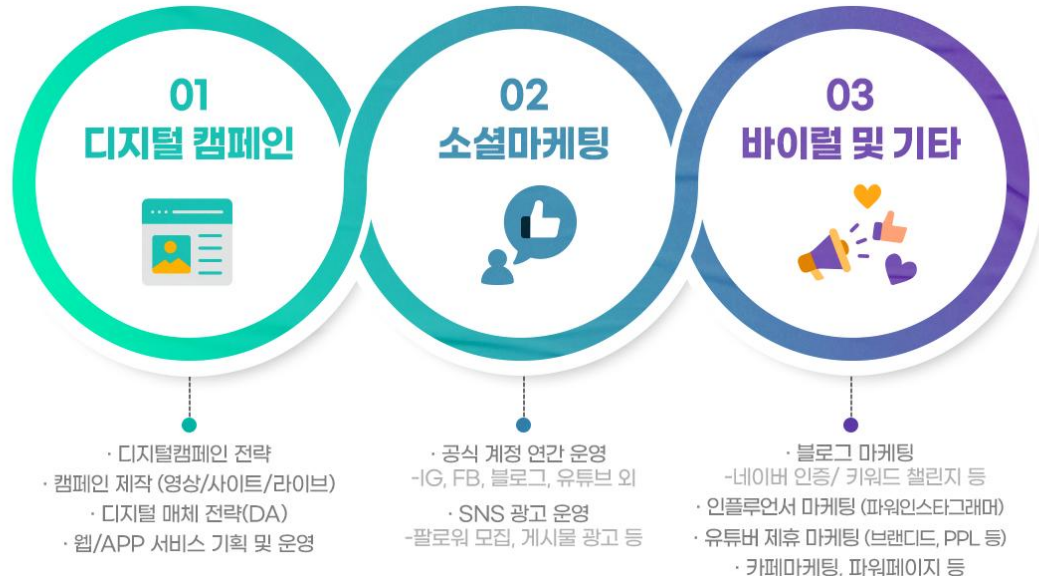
01
디지털 캠페인

02
소셜마케팅

03
바이럴 및 기타

· 디지털캠페인 전략
· 캠페인 제작 (영상/사이트/라이브)
· 디지털 매체 전략(DA)
· 웹/APP 서비스 기획 및 운영

· 공식 계정 연간 운영
-IG, FB, 블로그, 유튜브 외
· SNS 광고 운영
-팔로워 모집, 게시물 광고 등

· 블로그 마케팅
-네이버 인증/ 키워드 챌린지 등
· 인플루언서 마케팅 (파워인스타그래머)
· 유튜버 제휴 마케팅 (브랜디드, PPL 등)
· 카페마케팅, 파워페이지 등